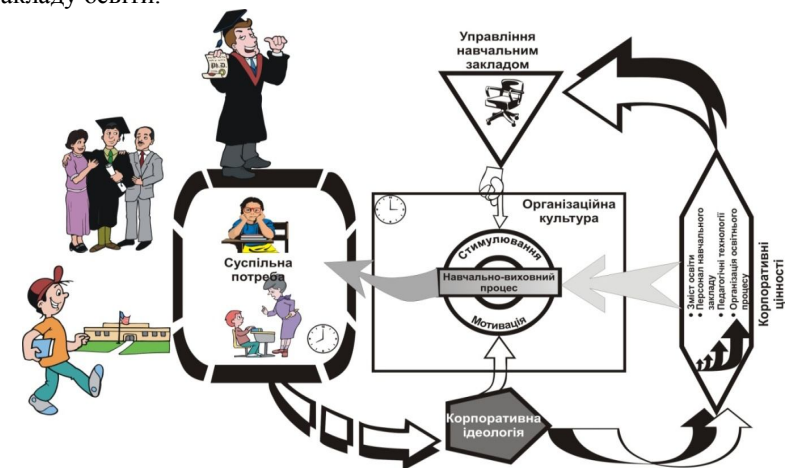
закладу освіти.

Управління навчальним закладом

Організаційна культура

Стимулювання

Навчально-виховний процес

Мотивація

Суспільна потреба

Корпоративна ідеологія

• Зміст освіти
• Персонал навчального закладу
• Педагогічні технології
• Організація освітнього процесу

Корпоративні цінності

Ph.D